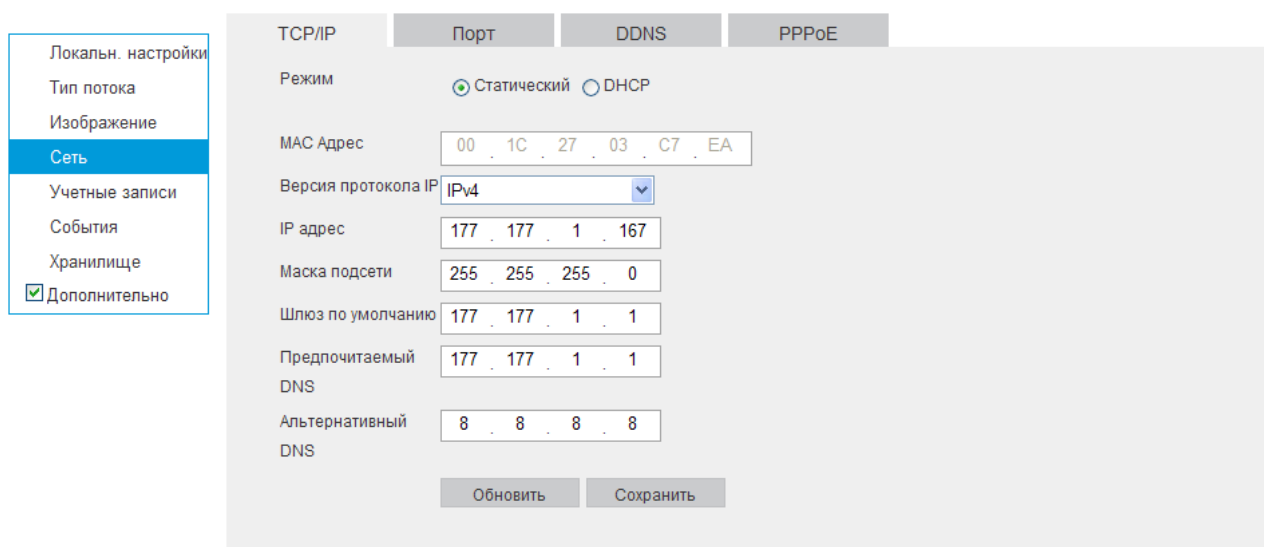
Локальн. настройки
Тип потока
Изображение
Сеть
Учетные записи
События
Хранилище
Дополнительно

TCP/IP
Порт
DDNS
PPPoE

Режим
Статический
DHCP

MAC Адрес
00 . 1C . 27 . 03 . C7 . EA

Версия протокола IP
IPv4

IP адрес
177 . 177 . 1 . 167

Маска подсети
255 . 255 . 255 . 0

Шлюз по умолчанию
177 . 177 . 1 . 1

Предпочитаемый DNS
177 . 177 . 1 . 1

Альтернативный DNS
8 . 8 . 8 . 8

Обновить
Сохранить